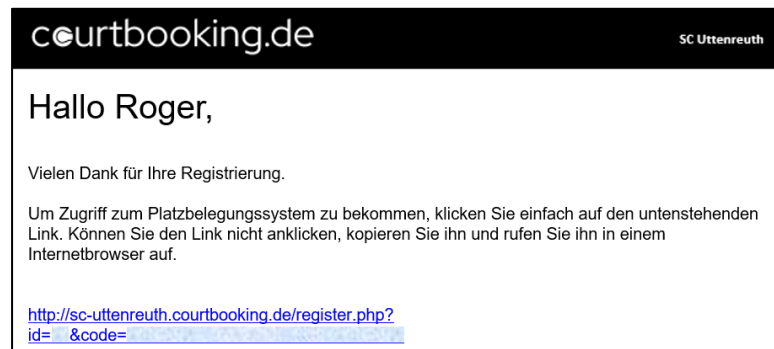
courtbooking.de

SC Uttenreuth

Hallo Roger,

Vielen Dank für Ihre Registrierung.

Um Zugriff zum Platzbelegungssystem zu bekommen, klicken Sie einfach auf den untenstehenden Link. Können Sie den Link nicht anklicken, kopieren Sie ihn und rufen Sie ihn in einem Internetbrowser auf.

http://sc-uttenreuth.courtbooking.de/register.php?id=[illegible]&code=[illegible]